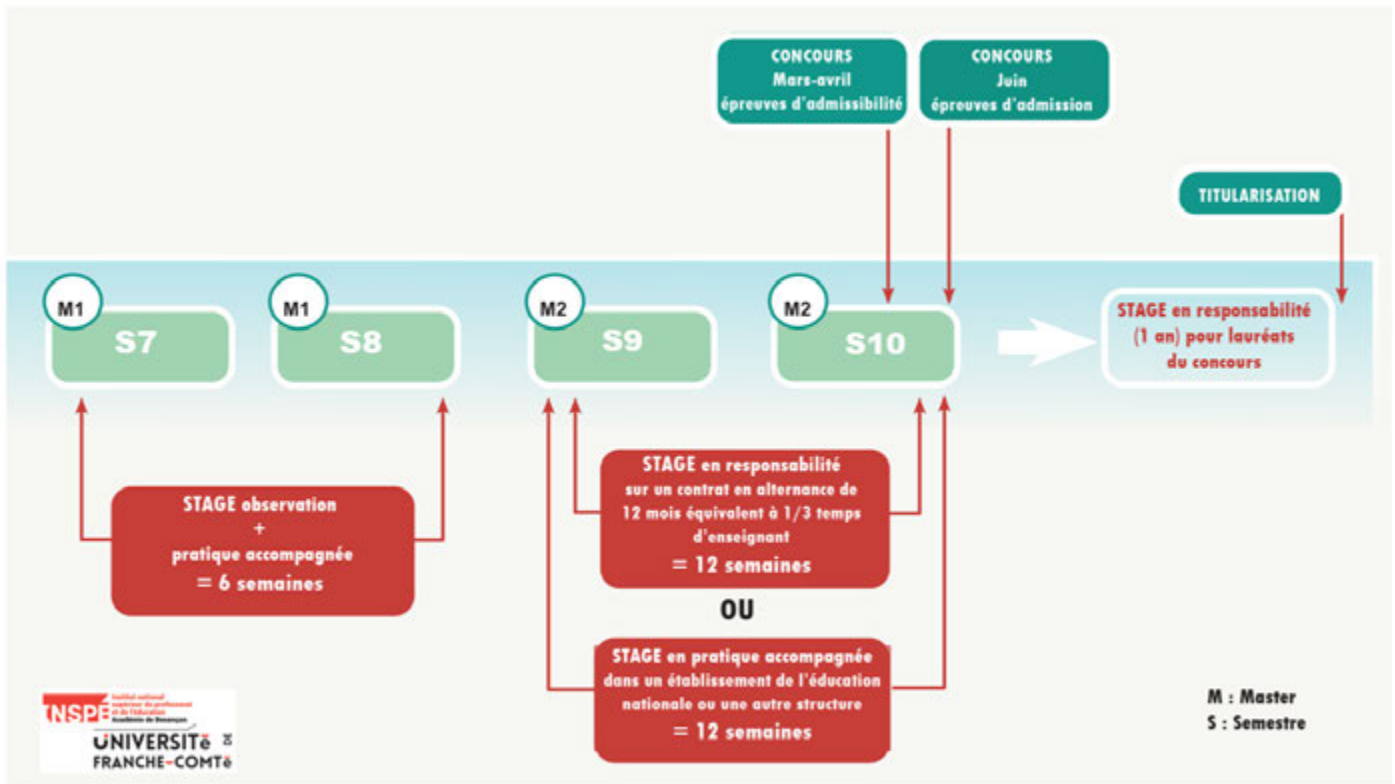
CONCOURS
Mars-avril
épreuves d'admissibilité

CONCOURS
Juin
épreuves d'admission

TITULARISATION

M1
S7

M1
S8

M2
S9

M2
S10

STAGE en responsabilité (1 an) pour lauréats du concours

STAGE observation
+
pratique accompagnée
= 6 semaines

STAGE en responsabilité sur un contrat en alternance de 12 mois équivalent à 1/3 temps d'enseignant
= 12 semaines

OU

STAGE en pratique accompagnée dans un établissement de l'éducation nationale ou une autre structure
= 12 semaines

INSPÉ Institut national supérieur du professorat et de l'éducation Académie de Besançon
UNIVERSITé FRANCHE-COMTé

M : Master
S : Semestre